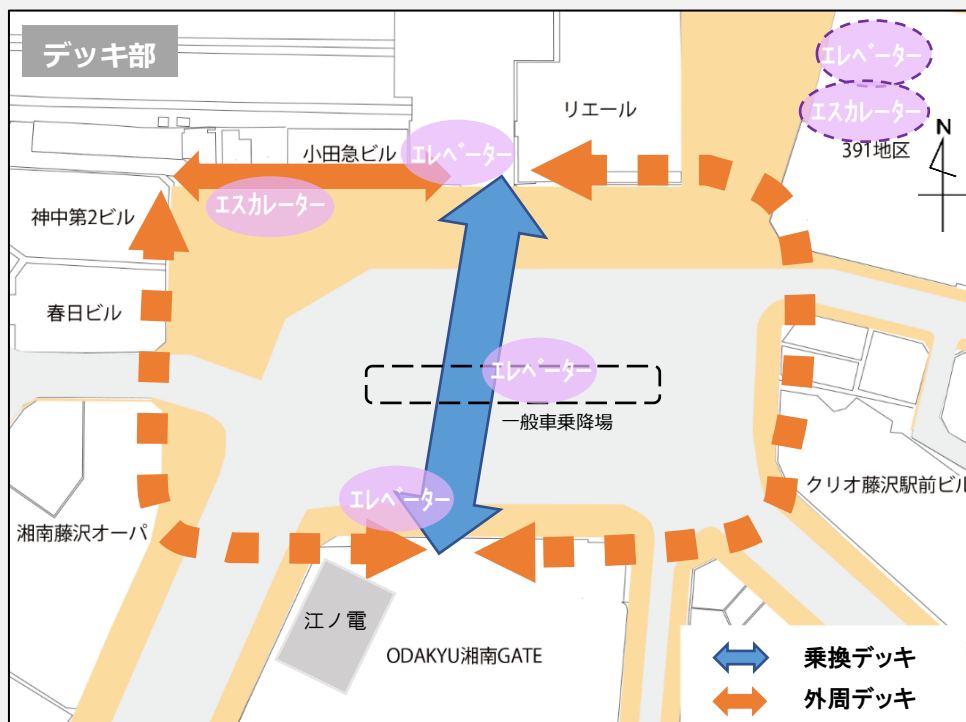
デッキ部

リエール

エレベーター

エスカレーター

391地区

N

小田急ビル

エレベーター

エスカレーター

神中第2ビル

春日ビル

エレベーター

一般車乗降場

エレベーター

クリオ藤沢駅前ビル

湘南藤沢オーパ

江ノ電

ODAKYU湘南GATE

乗換デッキ

外周デッキ